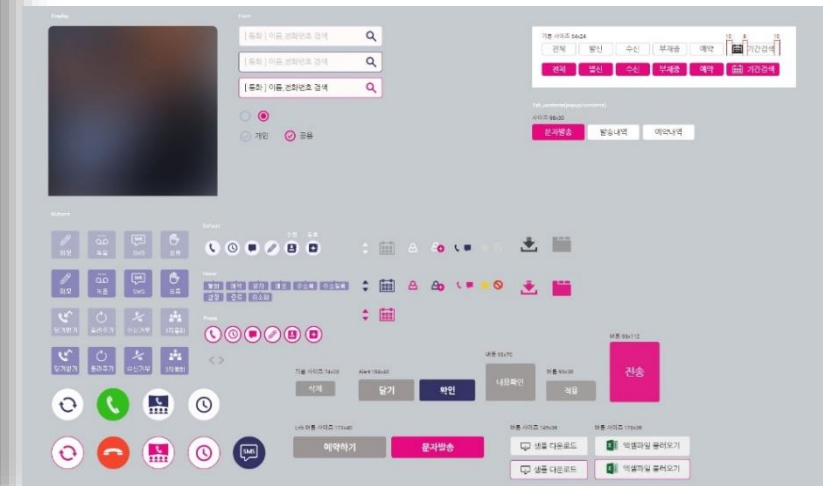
Profile

Form

[ 통화 ] 이름,전화번호 검색

[ 통화 ] 이름,전화번호 검색

[ 통화 ] 이름,전화번호 검색

개인 공용

기본 사이즈 54x24

전체 발신 수신 부재중 예약 기간검색

전체 발신 수신 부재중 예약 기간검색

Tab_contents(popup/contents)

사이즈 98x30

문자발송 발송내역 예약내역

Buttons

메모 녹음 SMS 보류

메모 녹음 SMS 보류

당겨받기 돌려주기 수신거부 3자통화

당겨받기 돌려주기 수신거부 3자통화

Default

수정 등록

Hover

통화 예약 발신 메모 수신통화 수신통화 상담 검증 유소통

Press

기본 사이즈 74x30

삭제

Alert 150x40

닫기 확인

버튼 93x70

내용확인

버튼 90x30

적용

버튼 98x112

전송

Link 버튼 사이즈 173x40

예약하기 문자발송

버튼 사이즈 145x30

샘플 다운로드

샘플 다운로드

버튼 사이즈 175x30

엑셀파일 불러오기

엑셀파일 불러오기